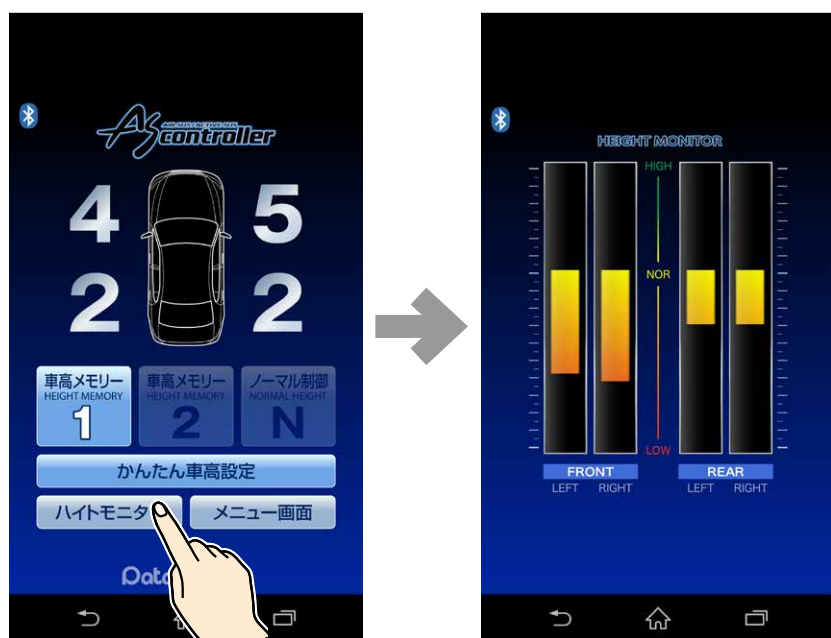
AIR SUSPENSION ACTIVE SYSTEM
AS controller

4 5
2 2

車高メモリー
HEIGHT MEMORY
1

車高メモリー
HEIGHT MEMORY
2

ノーマル制御
NORMAL HEIGHT
N

かんたん車高設定

ハイトモニタ

メニュー画面

Data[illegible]

HEIGHT MONITOR

HIGH
NOR
LOW

FRONT
LEFT RIGHT

REAR
LEFT RIGHT